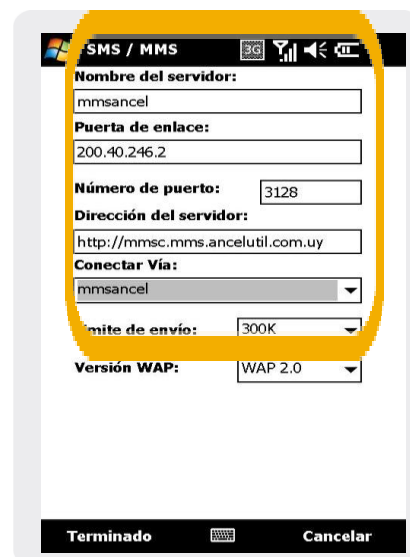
SMS / MMS 3G

Nombre del servidor:

mmsancel

Puerta de enlace:

200.40.246.2

Número de puerto: 3128

Dirección del servidor:

http://mmsc.mms.ancelutil.com.uy

Conectar Vía:

mmsancel

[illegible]imite de envío: 300K

Versión WAP: WAP 2.0

Terminado Cancelar